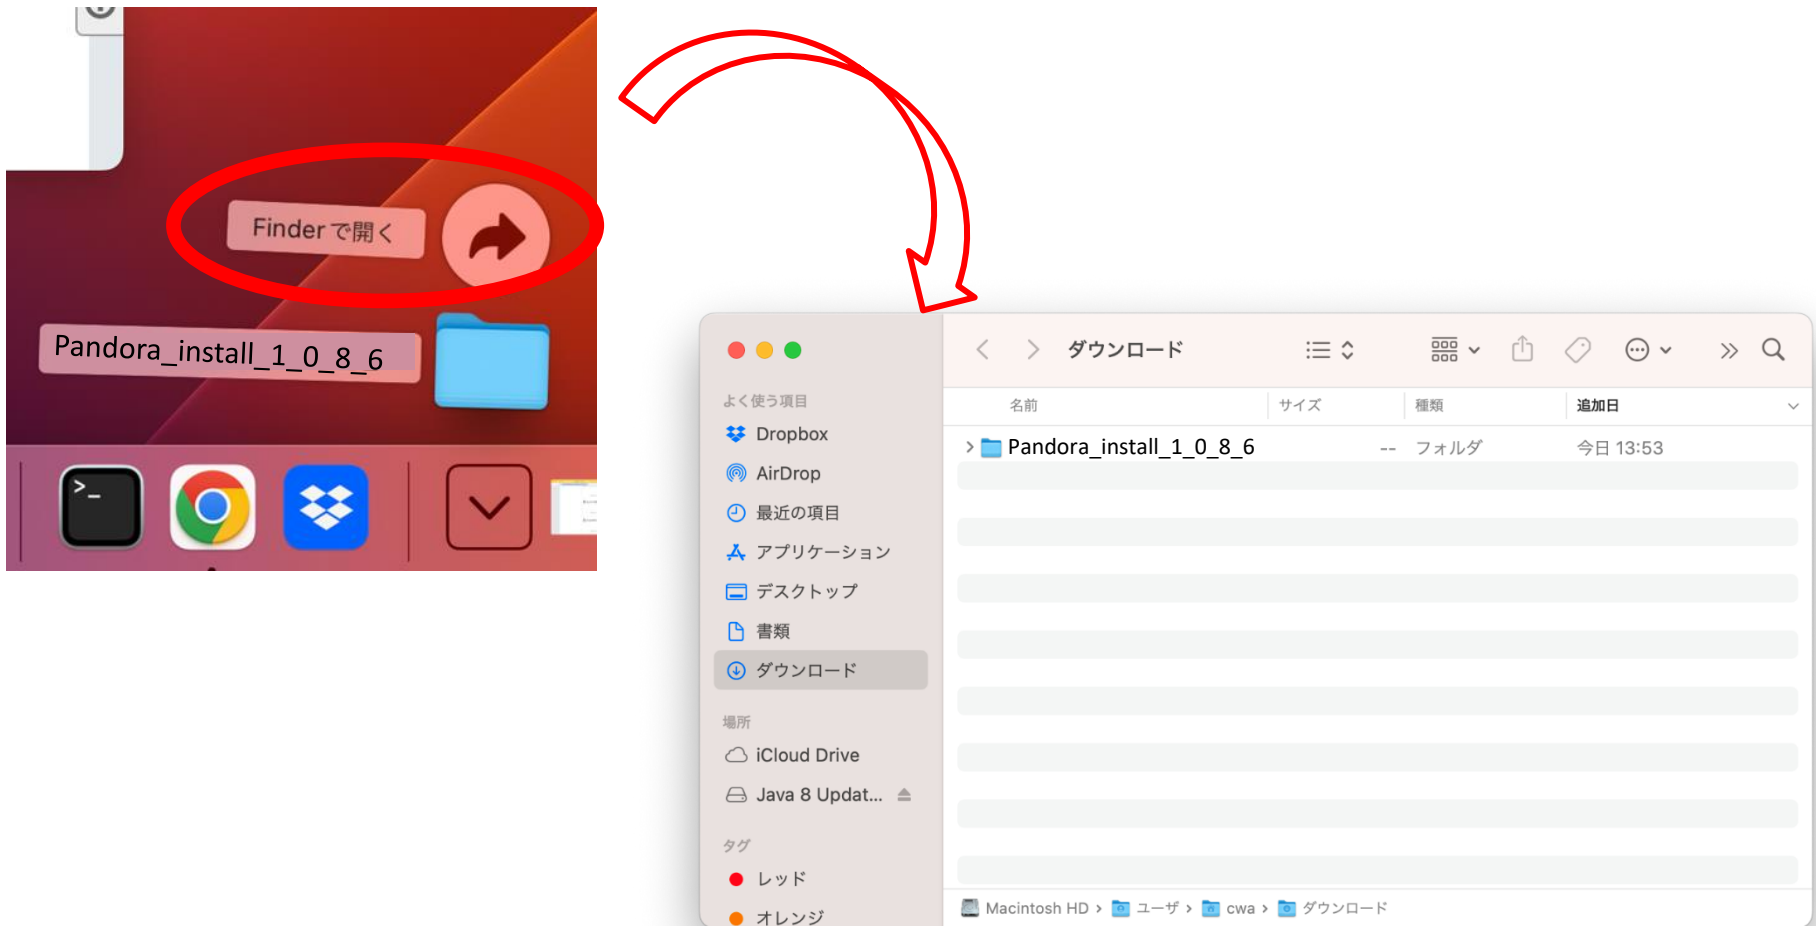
Finderで開く

Pandora_install_1_0_8_6

ダウンロード

よく使う項目
Dropbox
AirDrop
最近の項目
アプリケーション
デスクトップ
書類
ダウンロード

場所
iCloud Drive
Java 8 Updat...

タグ
レッド
オレンジ

| 名前 | サイズ | 種類 | 追加日 |
|---|---|---|---|
| Pandora_install_1_0_8_6 | -- | フォルダ | 今日 13:53 |

Macintosh HD › ユーザ › cwa › ダウンロード